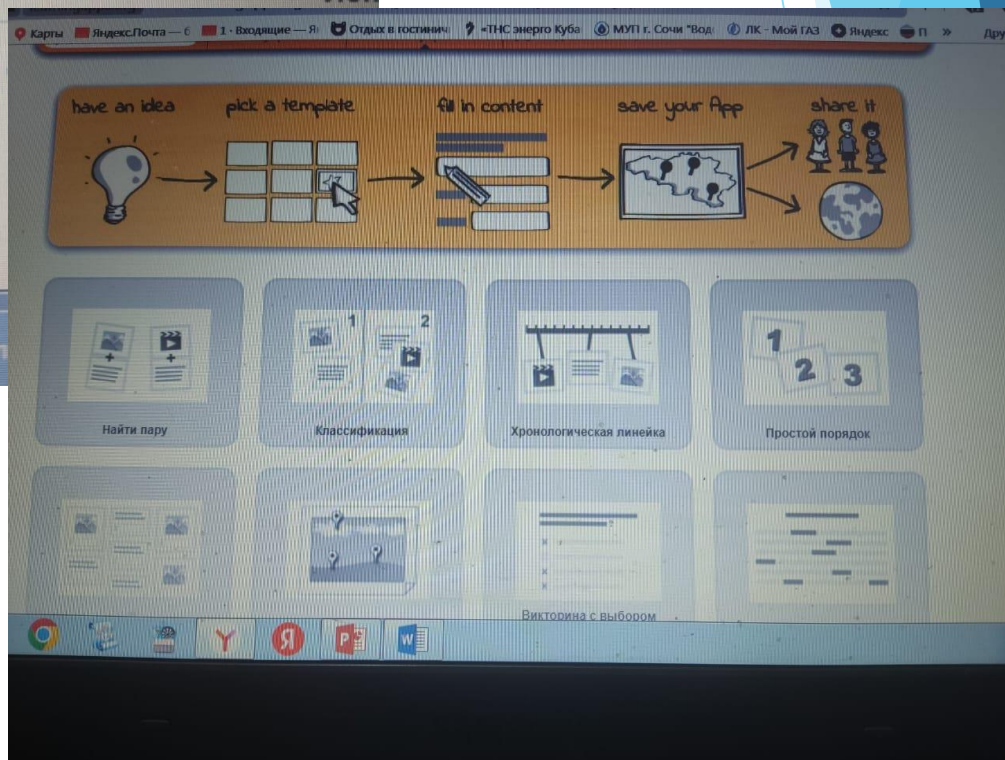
Карты Яндекс.Почта — б 1 · Входящие — Я Отдых в гостинич «ТНС энерго Куба МУП г. Сочи "Вод ЛК - Мой ГАЗ Яндекс П » Дру

have an idea pick a template fill in content save your App share it

1 2

1 2 3

Найти пару

Классификация

Хронологическая линейка

Простой порядок

Викторина с выбором